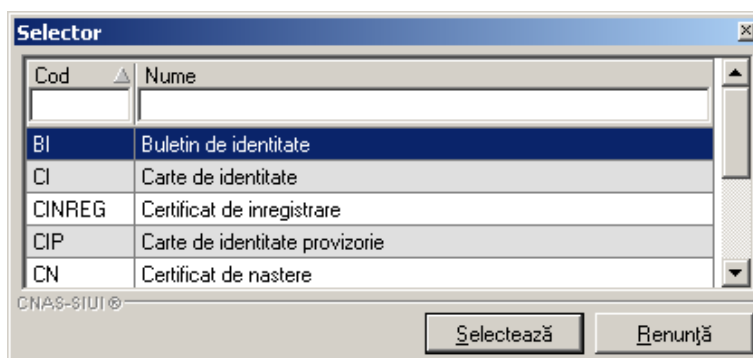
Selector

| Cod | Nume |
|---|---|
| | |
| BI | Buletin de identitate |
| CI | Carte de identitate |
| CINREG | Certificat de inregistrare |
| CIP | Carte de identitate provizorie |
| CN | Certificat de nastere |

CNAS-SIUI ®

Selectează Renunţă